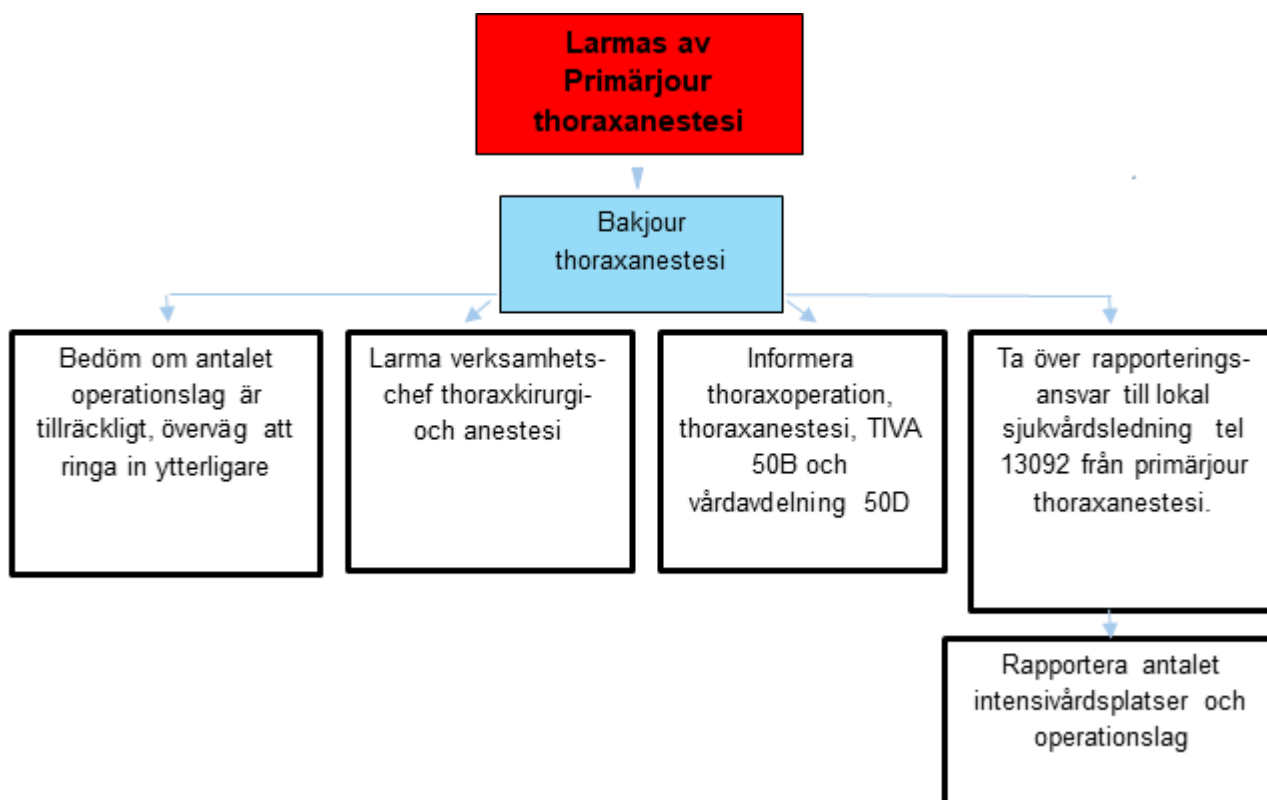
Larmas av Primärjour thoraxanestesi

Bakjour thoraxanestesi

Bedöm om antalet operationslag är tillräckligt, överväg att ringa in ytterligare

Larma verksamhets-chef thoraxkirurgi- och anestesi

Informera thoraxoperation, thoraxanestesi, TIVA 50B och vårdavdelning 50D

Ta över rapporterings-ansvar till lokal sjukvårdsledning tel 13092 från primärjour thoraxanestesi.

Rapportera antalet intensivårdsplatser och operationslag